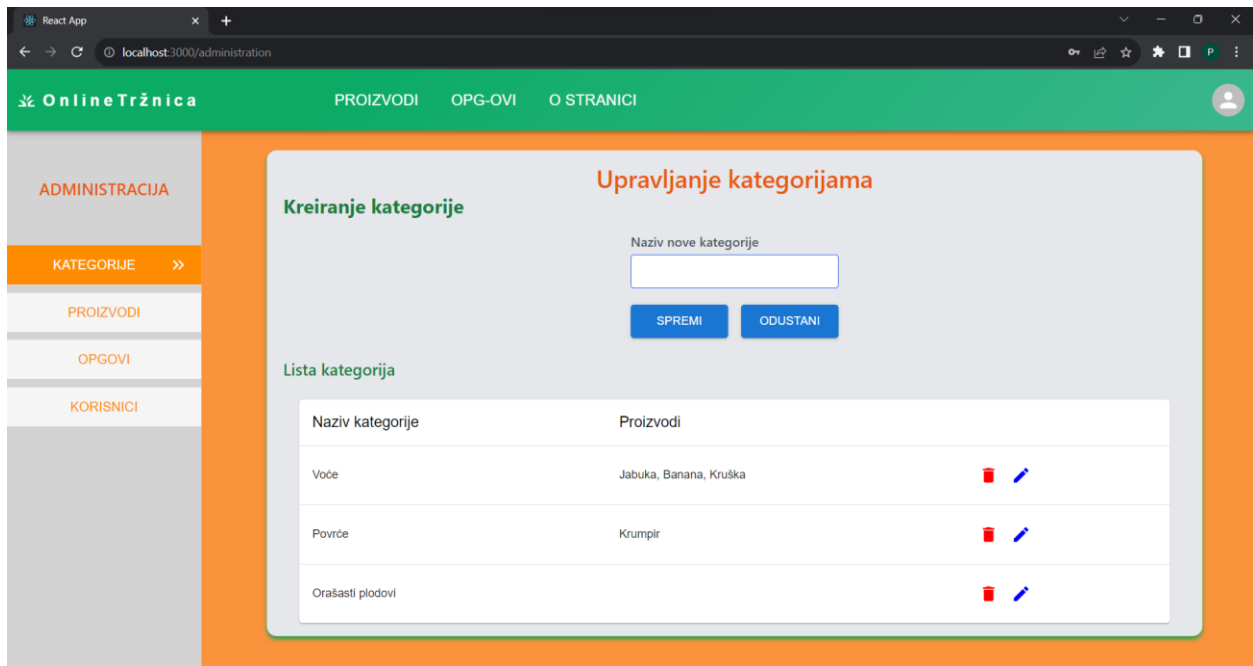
React App

localhost:3000/administration

OnlineTržnica

PROIZVODI OPG-OVI O STRANICI

ADMINISTRACIJA

KATEGORIJE »

PROIZVODI

OPGOVI

KORISNICI

Upravljanje kategorijama

Kreiranje kategorije

Naziv nove kategorije

SPREMI ODUSTANI

Lista kategorija

| Naziv kategorije | Proizvodi |
|---|---|
| Voće | Jabuka, Banana, Kruška |
| Povrće | Krumpir |
| Orašasti plodovi | |